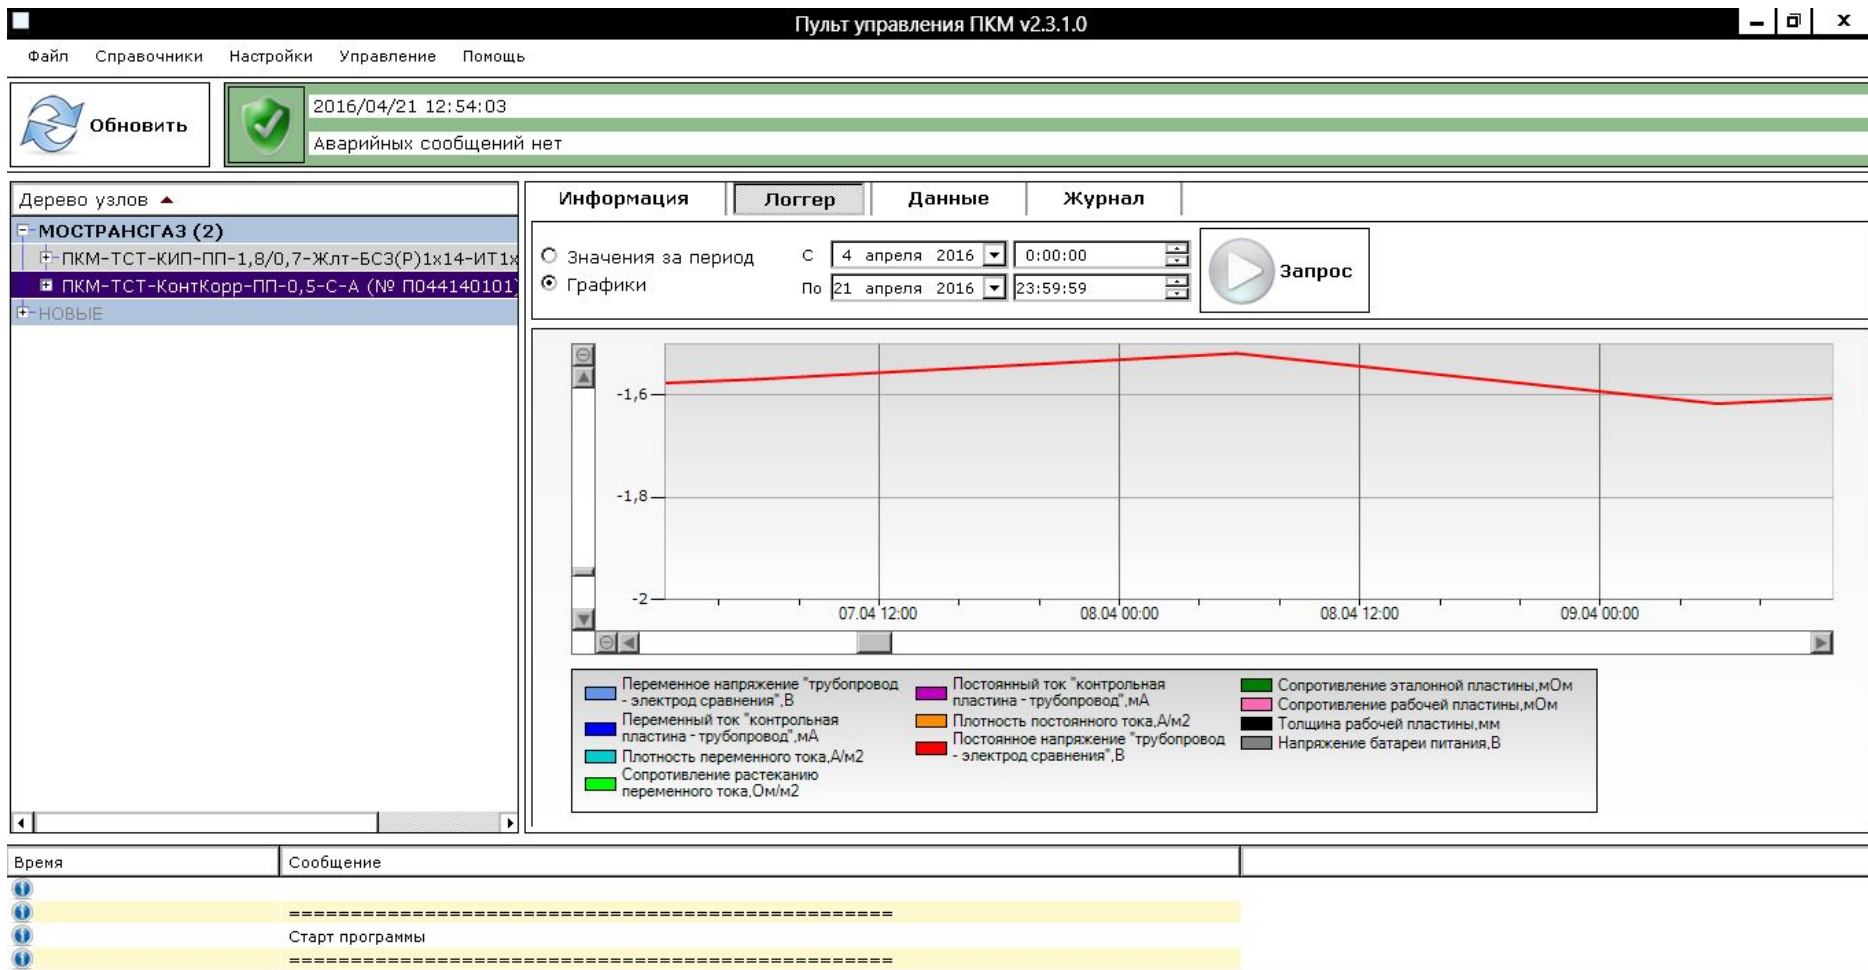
Пульт управления ПКМ v2.3.1.0

Файл Справочники Настройки Управление Помощь

Обновить

2016/04/21 12:54:03

Аварийных сообщений нет

Дерево узлов

МОСТРАНСГАЗ (2)

ПКМ-ТСТ-КИП-ПП-1,8/0,7-Жлт-БСЗ(Р)1х14-ИТ1х

ПКМ-ТСТ-КонтКорр-ПП-0,5-С-А (№ П044140101)

НОВЫЕ

Информация Логгер Данные Журнал

Значения за период

Графики

С 4 апреля 2016 0:00:00

По 21 апреля 2016 23:59:59

Запрос

-1,6

-1,8

-2

07.04 12:00 08.04 00:00 08.04 12:00 09.04 00:00

Переменное напряжение "трубопровод - электрод сравнения",В

Переменный ток "контрольная пластина - трубопровод",мА

Плотность переменного тока,А/м2

Сопротивление растеканию переменного тока,Ом/м2

Постоянный ток "контрольная пластина - трубопровод",мА

Плотность постоянного тока,А/м2

Постоянное напряжение "трубопровод - электрод сравнения",В

Сопротивление эталонной пластины,мОм

Сопротивление рабочей пластины,мОм

Толщина рабочей пластины,мм

Напряжение батареи питания,В

| Время | Сообщение |
|---|---|
| | |
| | ================================================ |
| | Старт программы |
| | ================================================ |